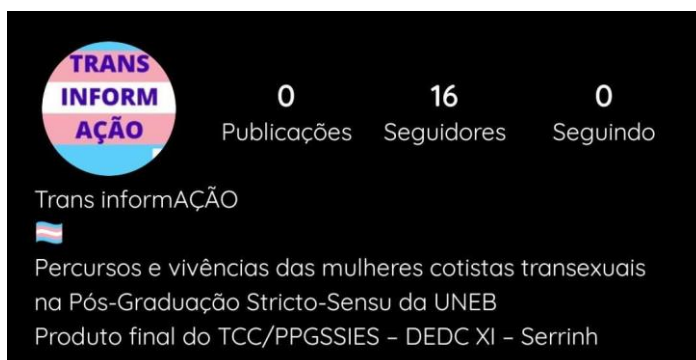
TRANS
INFORM
AÇÃO

0
Publicações

16
Seguidores

0
Seguindo

Trans informAÇÃO

Percursos e vivências das mulheres cotistas transexuais na Pós-Graduação Stricto-Sensu da UNEB
Produto final do TCC/PPGSSIES - DEDC XI - Serrinh